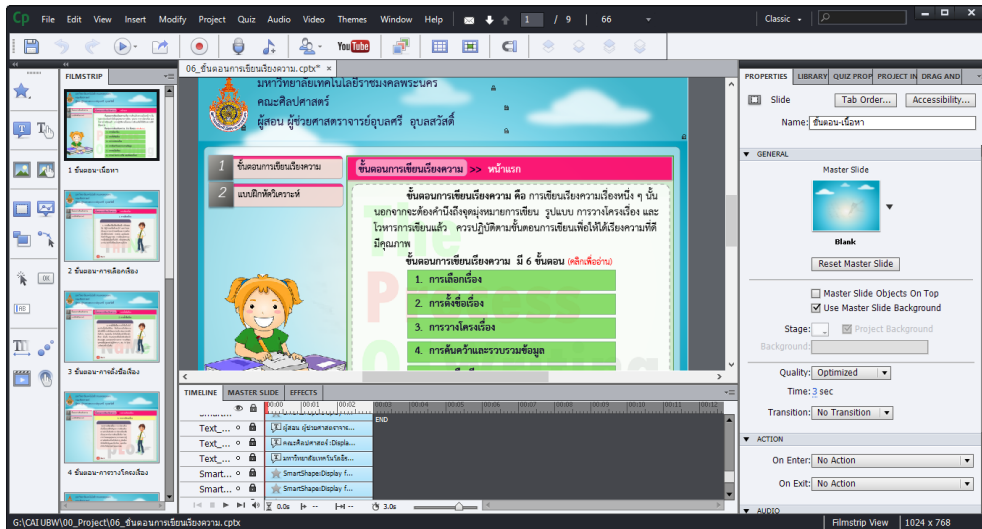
Cp File Edit View Insert Modify Project Quiz Audio Video Themes Window Help 1 / 9 66 Classic

FILMSTRIP

06_ขั้นตอนการเขียนเรียงความ.cptx* ×

มหาวิทยาลัยเทคโนโลยีราชมงคลพระนคร
คณะศิลปศาสตร์
ผู้สอน ผู้ช่วยศาสตราจารย์อุบลศรี อุบลสวัสดิ์

1 ขั้นตอนการเขียนเรียงความ
2 แบบฝึกหัดวิเคราะห์

ขั้นตอนการเขียนเรียงความ >> หน้าแรก

ขั้นตอนการเขียนเรียงความ คือ การเขียนเรียงความเรื่องหนึ่ง ๆ นั้น นอกจากจะต้องคำนึงถึงจุดมุ่งหมายการเขียน รูปแบบ การวางโครงเรื่อง และโวหารการเขียนแล้ว ควรปฏิบัติตามขั้นตอนการเขียนเพื่อให้ได้เรียงความที่มีคุณภาพ

ขั้นตอนการเขียนเรียงความ มี 6 ขั้นตอน (คลิกเพื่ออ่าน)

1. การเลือกเรื่อง
2. การตั้งชื่อเรื่อง
3. การวางโครงเรื่อง
4. การค้นคว้าและรวบรวมข้อมูล

1 ขั้นตอน-เนื้อหา
2 ขั้นตอน-การเลือกเรื่อง
3 ขั้นตอน-การตั้งชื่อเรื่อง
4 ขั้นตอน-การวางโครงเรื่อง

TIMELINE MASTER SLIDE EFFECTS

END

Text_... ผู้สอน ผู้ช่วยศาสตราจาร...
Text_... คณะศิลปศาสตร์ :Displa...
Text_... มหาวิทยาลัยเทคโนโลยีร...
Smart... SmartShape:Display f...
Smart... SmartShape:Display f...

0.0s 3.0s

PROPERTIES LIBRARY QUIZ PROP PROJECT IN DRAG AND

Slide Tab Order... Accessibility...
Name: ขั้นตอน-เนื้อหา

GENERAL
Master Slide
Blank
Reset Master Slide
Master Slide Objects On Top
Use Master Slide Background
Stage: Project Background
Background:
Quality: Optimized
Time: 3 sec
Transition: No Transition

ACTION
On Enter: No Action
On Exit: No Action

AUDIO

G:\CAI UBW\00_Project\06_ขั้นตอนการเขียนเรียงความ.cptx Filmstrip View 1024 x 768